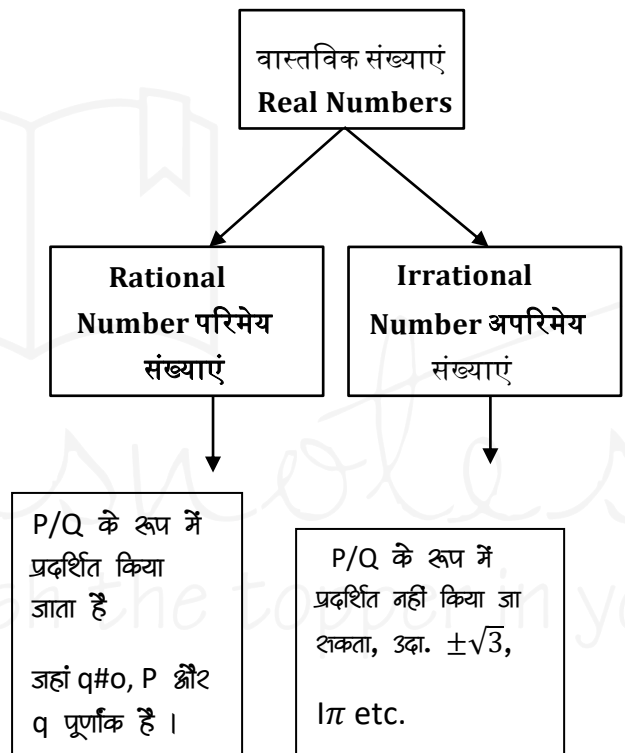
वास्तविक संख्याएं
Real Numbers

Rational Number परिमेय संख्याएं

Irrational Number अपरिमेय संख्याएं

P/Q के रूप में प्रदर्शित किया जाता है

जहां q#o, P और q पूर्णांक हैं ।

P/Q के रूप में प्रदर्शित नहीं किया जा सकता, उदा. $\pm\sqrt{3}$,

I$\pi$ etc.